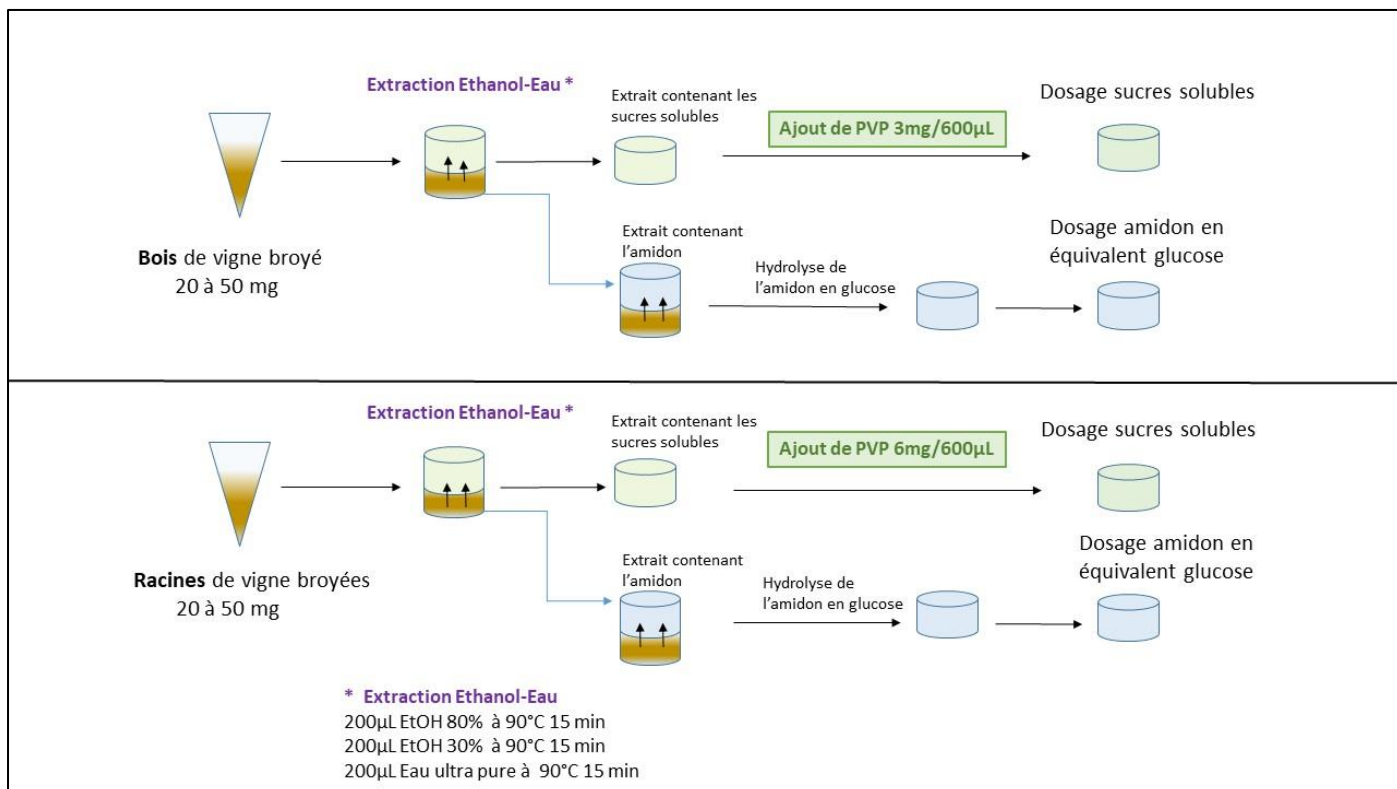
Extraction Ethanol-Eau *

Extrait contenant les sucres solubles

Ajout de PVP 3mg/600µL

Dosage sucres solubles

Bois de vigne broyé
20 à 50 mg

Extrait contenant l'amidon

Hydrolyse de l'amidon en glucose

Dosage amidon en équivalent glucose

Extraction Ethanol-Eau *

Extrait contenant les sucres solubles

Ajout de PVP 6mg/600µL

Dosage sucres solubles

Racines de vigne broyées
20 à 50 mg

Extrait contenant l'amidon

Hydrolyse de l'amidon en glucose

Dosage amidon en équivalent glucose

* Extraction Ethanol-Eau
200µL EtOH 80% à 90°C 15 min
200µL EtOH 30% à 90°C 15 min
200µL Eau ultra pure à 90°C 15 min